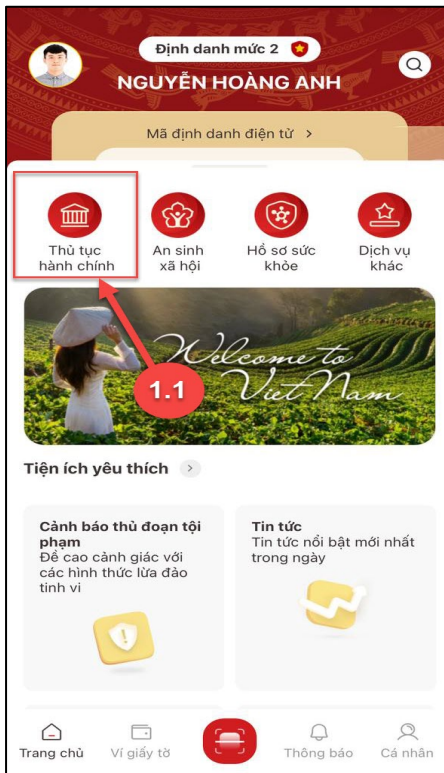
Định danh mức 2

NGUYỄN HOÀNG ANH

Mã định danh điện tử >

Thủ tục hành chính

An sinh xã hội

Hồ sơ sức khỏe

Dịch vụ khác

Welcome to Viet Nam

1.1

Tiện ích yêu thích >

Cảnh báo thủ đoạn tội phạm
Đề cao cảnh giác với các hình thức lừa đảo tinh vi

Tin tức
Tin tức nổi bật mới nhất trong ngày

Trang chủ

Ví giấy tờ

Thông báo

Cá nhân